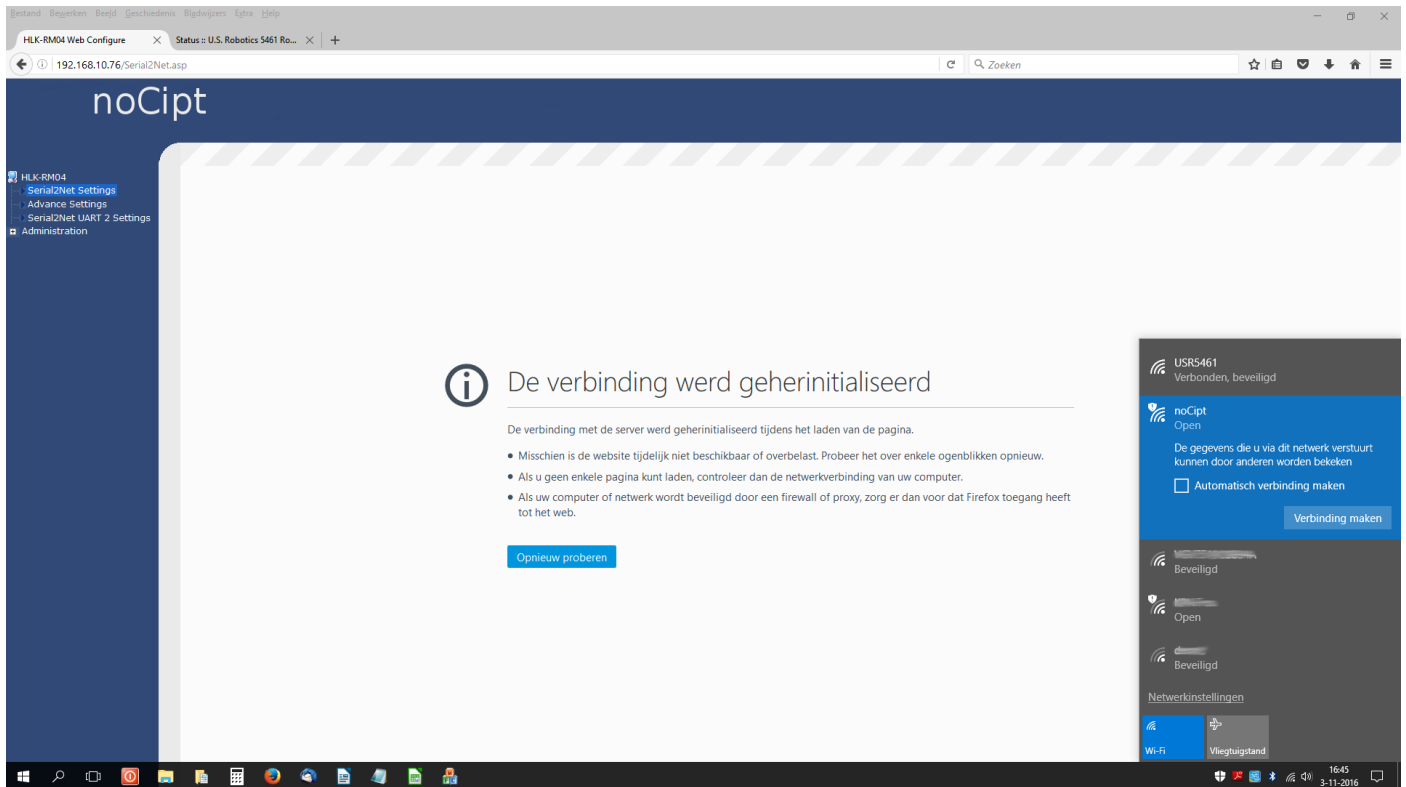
Bestand Bewerken Beeld Geschiedenis Bladwijzers Extra Help

HLK-RM04 Web Configure
Status :: U.S. Robotics 5461 Ro...
+

192.168.10.76/Serial2Net.asp
Zoeken

noCipt

HLK-RM04
Serial2Net Settings
Advance Settings
Serial2Net UART 2 Settings
Administration

De verbinding werd geherinitialiseerd

De verbinding met de server werd geherinitialiseerd tijdens het laden van de pagina.

• Misschien is de website tijdelijk niet beschikbaar of overbelast. Probeer het over enkele ogenblikken opnieuw.
• Als u geen enkele pagina kunt laden, controleer dan de netwerkverbinding van uw computer.
• Als uw computer of netwerk wordt beveiligd door een firewall of proxy, zorg er dan voor dat Firefox toegang heeft tot het web.

Opnieuw proberen

USR5461
Verbonden, beveiligd

noCipt
Open
De gegevens die u via dit netwerk verstuurt kunnen door anderen worden bekeken
Automatisch verbinding maken
Verbinding maken

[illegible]
Beveiligd

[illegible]
Open

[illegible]
Beveiligd

Netwerkinstellingen

Wi-Fi
Vliegtuigstand

16:45
3-11-2016